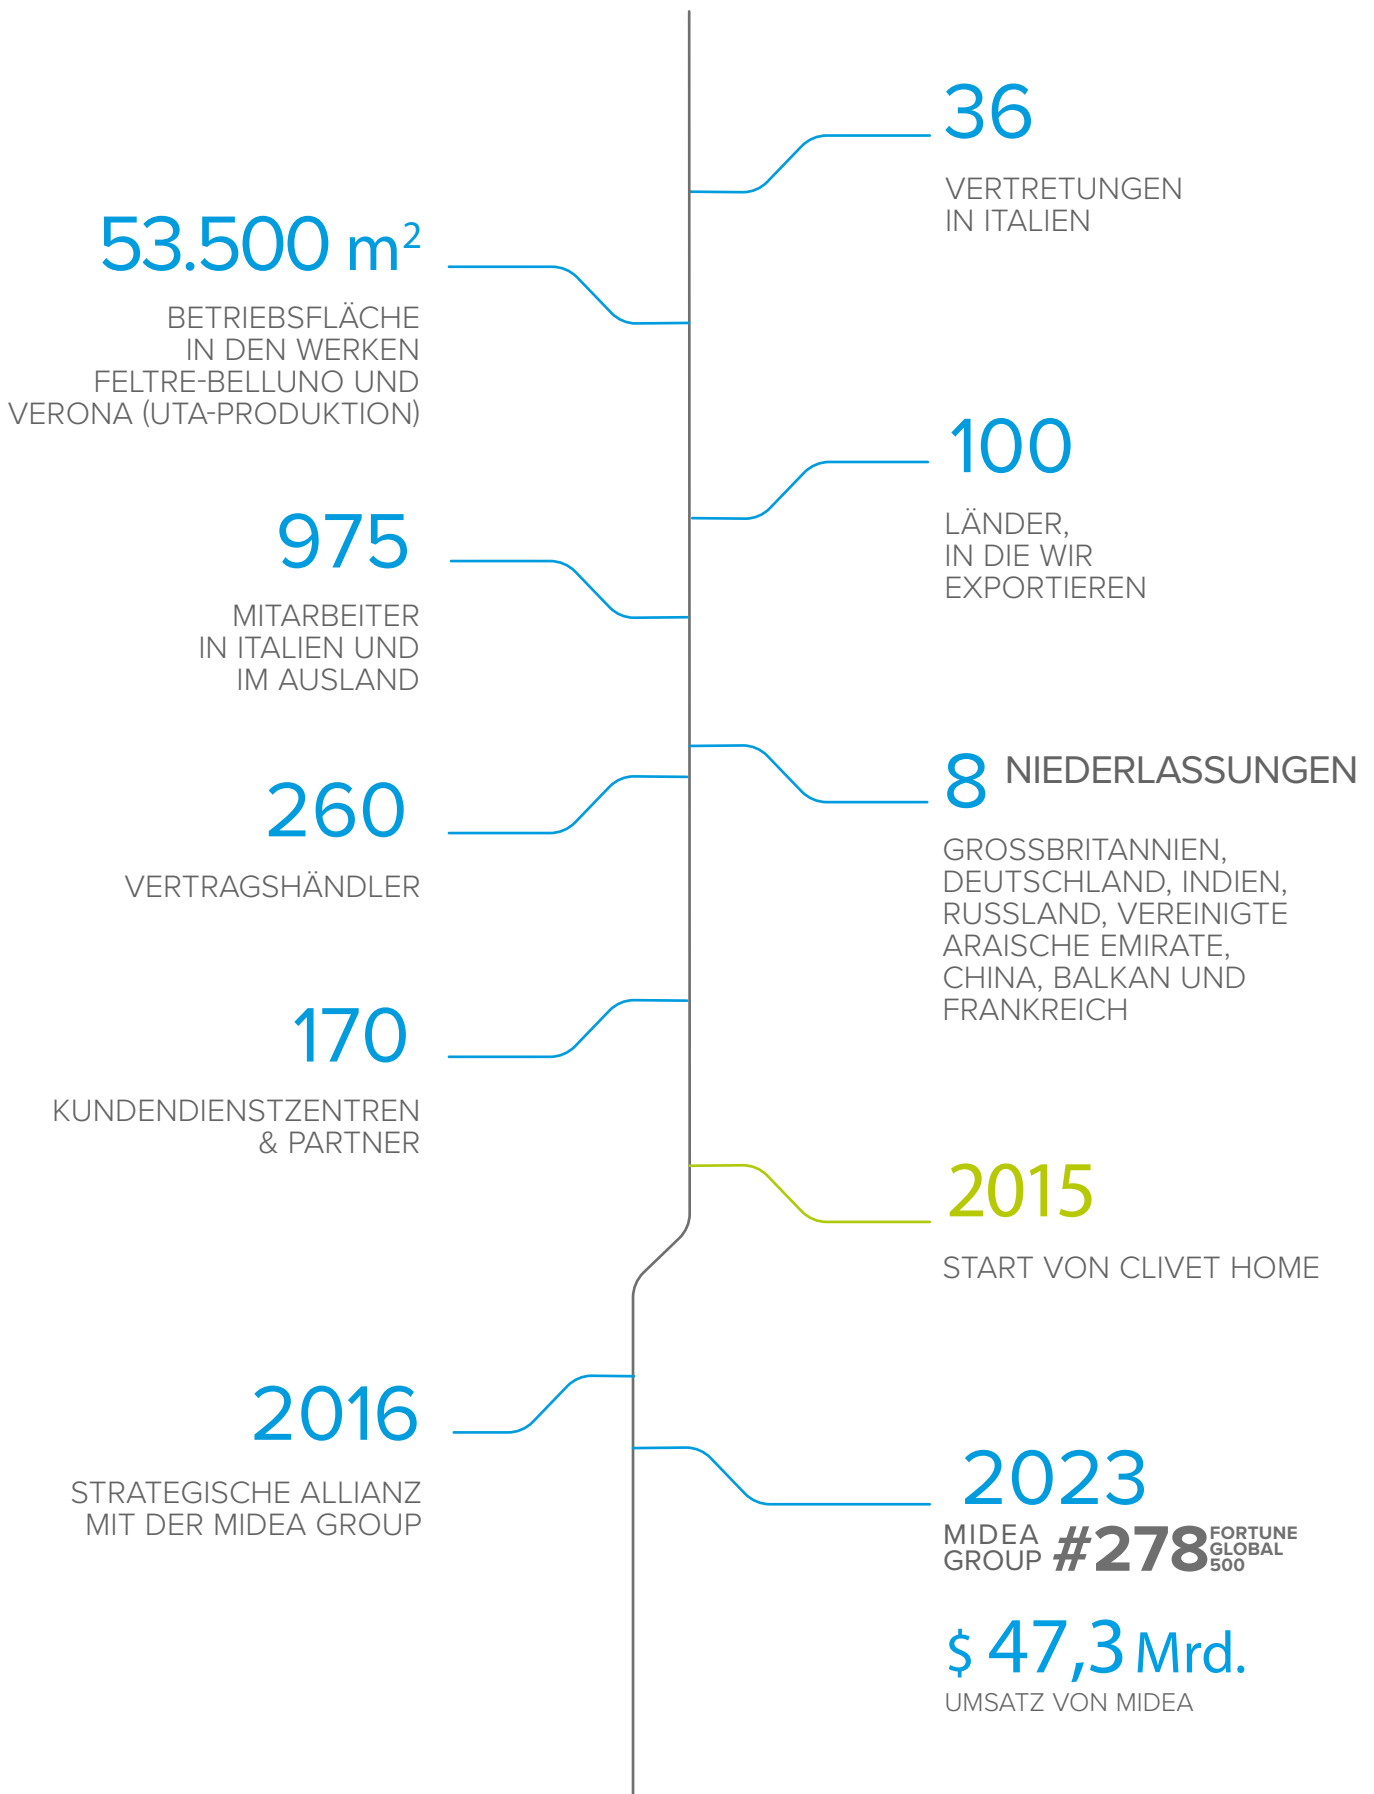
36

VERTRETUNGEN IN ITALIEN

53.500 $m^2$

BETRIEBSFLÄCHE IN DEN WERKEN FELTRE-BELLUNO UND VERONA (UTA-PRODUKTION)

100

LÄNDER, IN DIE WIR EXPORTIEREN

975

MITARBEITER IN ITALIEN UND IM AUSLAND

8 NIEDERLASSUNGEN

GROSSBRITANNIEN, DEUTSCHLAND, INDIEN, RUSSLAND, VEREINIGTE ARAISCHE EMIRATE, CHINA, BALKAN UND FRANKREICH

260

VERTRAGSHÄNDLER

170

KUNDENDIENSTZENTREN & PARTNER

2015

START VON CLIVET HOME

2016

STRATEGISCHE ALLIANZ MIT DER MIDEA GROUP

2023

MIDEA GROUP #278 FORTUNE GLOBAL 500

$ 47,3 Mrd.

UMSATZ VON MIDEA